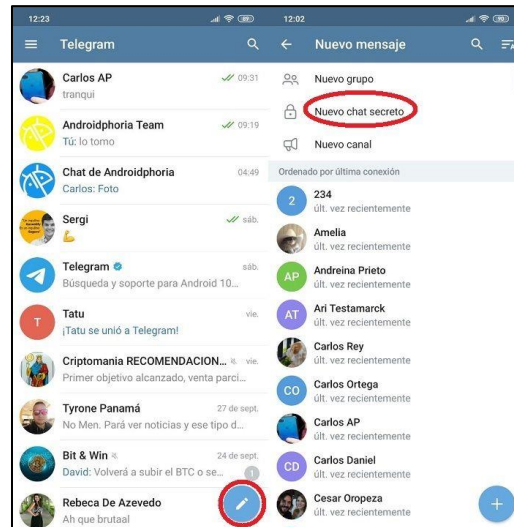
12:23

Telegram

Carlos AP 09:31
tranqui

Androidphoria Team 09:19
Tú: lo tomo

Chat de Androidphoria 04:49
Carlos: Foto

Sergi sáb.

Telegram sáb.
Búsqueda y soporte para Android 10...

T Tatu vie.
¡Tatu se unió a Telegram!

Criptomania RECOMENDACION... vie.
Primer objetivo alcanzado, venta parci...

Tyrone Panamá 27 de sept.
No Men. Pará ver noticias y ese tipo d...

Bit & Win 24 de sept.
David: Volverá a subir el BTC o se...

Rebeca De Azevedo
Ah que brutaal

12:02

Nuevo mensaje

Nuevo grupo

Nuevo chat secreto

Nuevo canal

Ordenado por última conexión

2 234
últ. vez recientemente

Amelia
últ. vez recientemente

AP Andreina Prieto
últ. vez recientemente

AT Ari Testamarck
últ. vez recientemente

Carlos Rey
últ. vez recientemente

CO Carlos Ortega
últ. vez recientemente

Carlos AP
últ. vez recientemente

CD Carlos Daniel
últ. vez recientemente

Cesar Oropeza
últ. vez recientemente